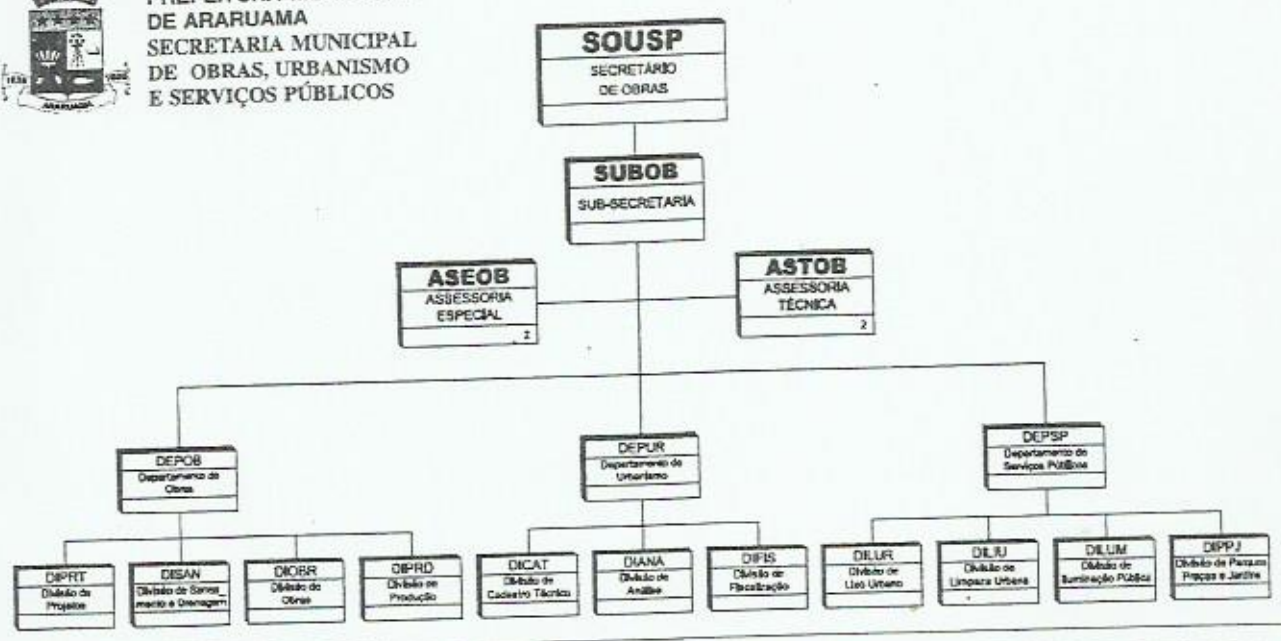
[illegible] DE ARARUAMA
SECRETARIA MUNICIPAL DE OBRAS, URBANISMO E SERVIÇOS PÚBLICOS

ARARUAMA

SOUSP
SECRETÁRIO DE OBRAS

SUBOB
SUB-SECRETARIA

ASEOB
ASSESSORIA ESPECIAL
2

ASTOB
ASSESSORIA TÉCNICA
2

DEPOB
Departamento de Obras

DEPUR
Departamento de Urbanismo

DEPSP
Departamento de Serviços Públicos

DIPRT
Divisão de Projetos

DISAN
Divisão de Saneamento e Drenagem

DIOBR
Divisão de Obras

DIPRD
Divisão de Produção

DICAT
Divisão de Cadastro Técnico

DIANA
Divisão de Análise

DIFIS
Divisão de Fiscalização

DILUR
Divisão de Uso Urbano

DILIU
Divisão de Limpeza Urbana

DILUM
Divisão de Iluminação Pública

DIPPJ
Divisão de Parques Praças e Jardins